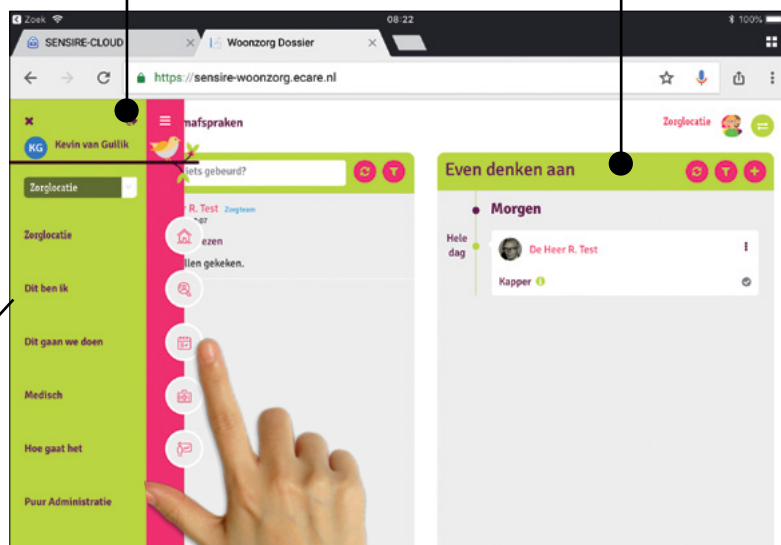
Zoek 08:22 100%

SENSIRE-CLOUD × Woonzorg Dossier ×

https://sensire-woonzorg.ecare.nl

× Kevin van Gullik

KG

Zorglocatie

Zorglocatie

Dit ben ik

Dit gaan we doen

Medisch

Hoe gaat het

Puur Administratie

mafspraken

Zorglocatie

iets gebeurd?

r R. Test Zorgteam

ezen

llen gekeken.

Even denken aan

Morgen

Hele dag

De Heer R. Test

Kapper